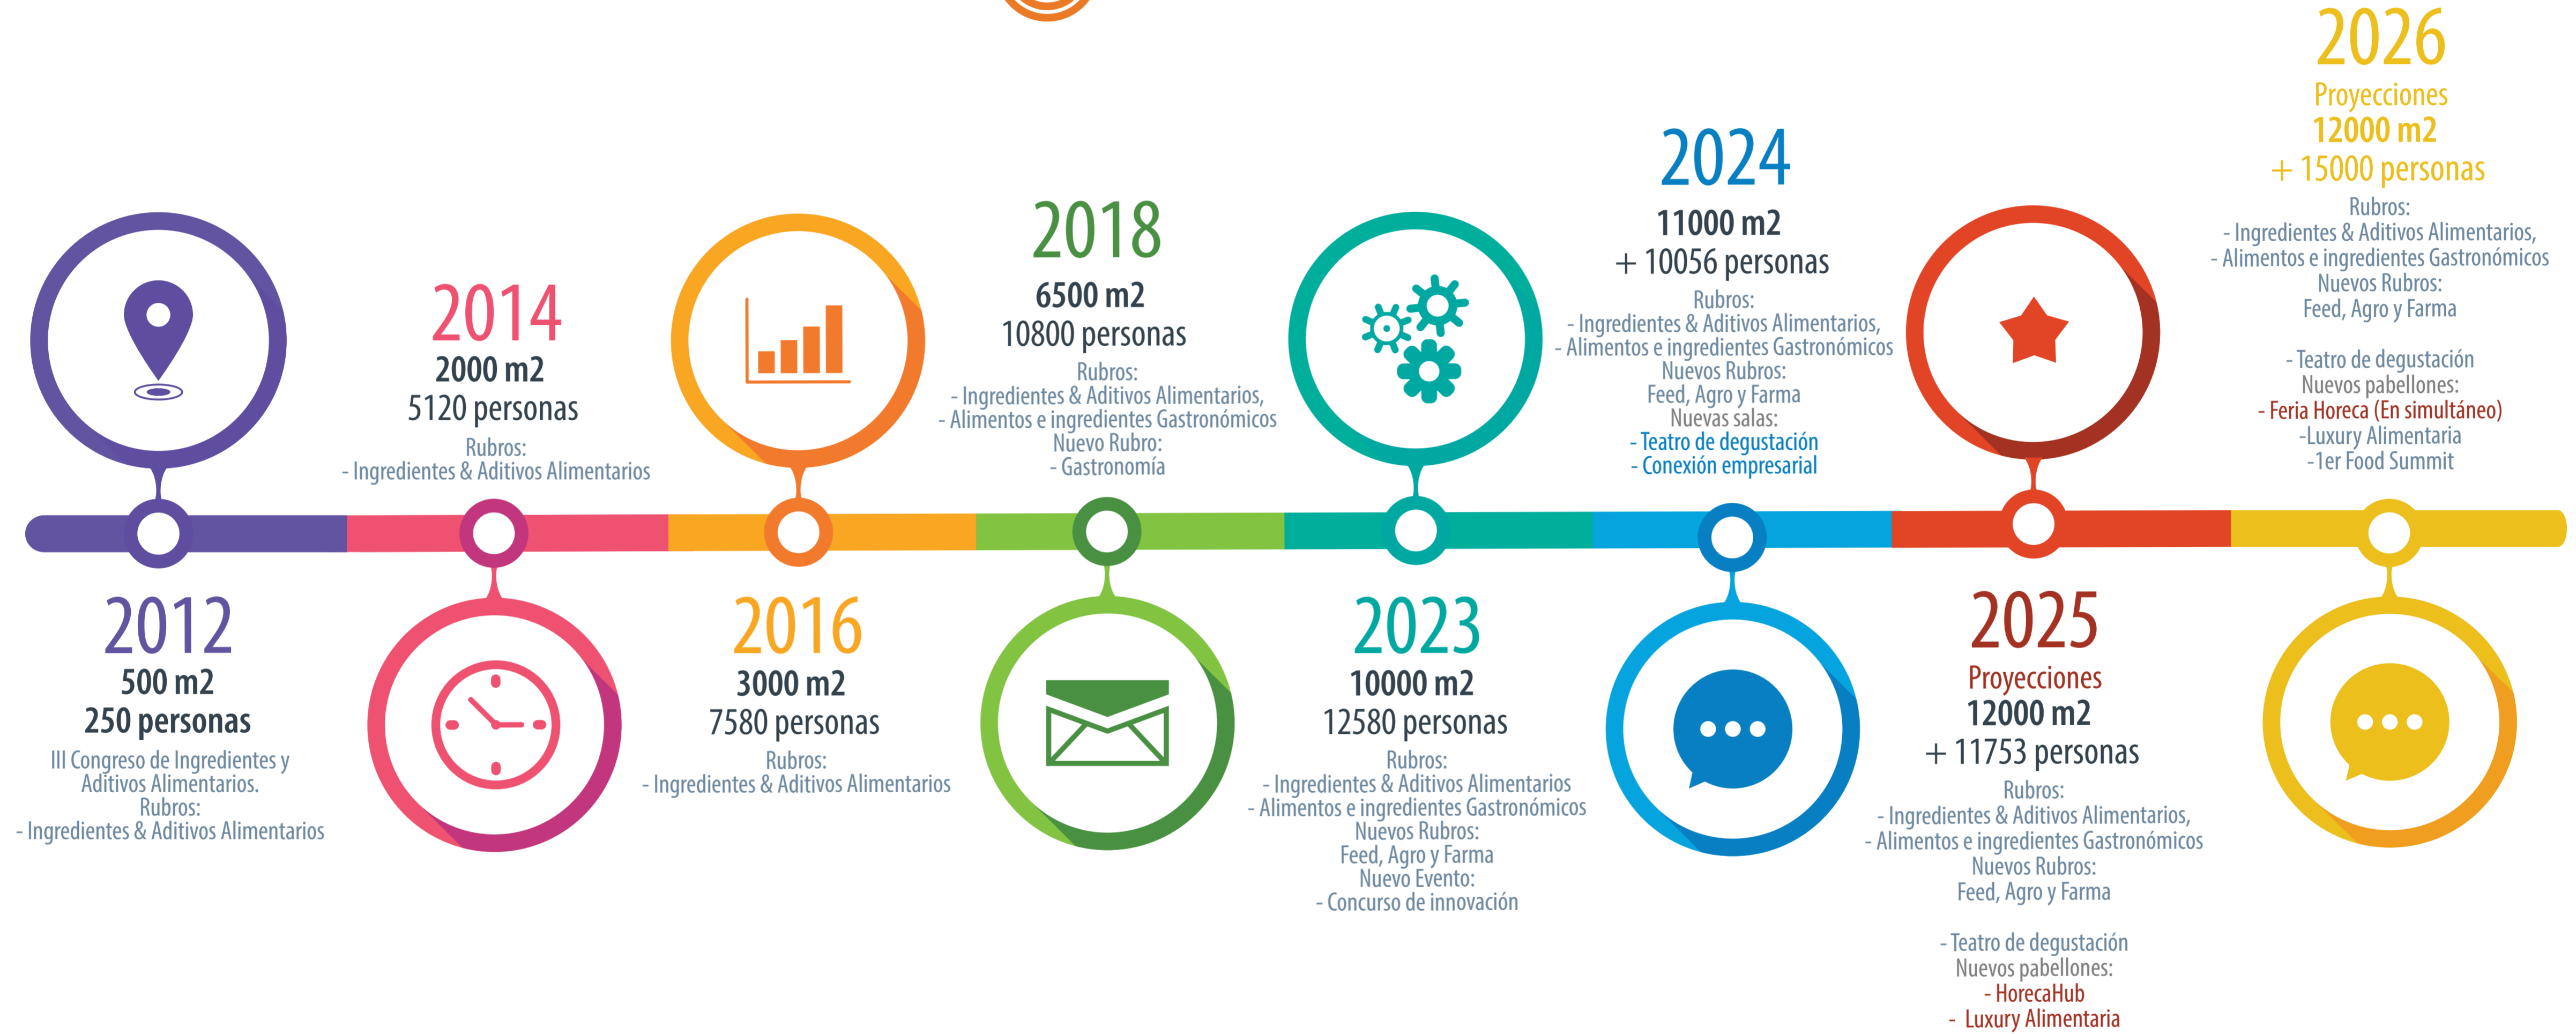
2012
500 m2
250 personas
III Congreso de Ingredientes y Aditivos Alimentarios.
Rubros:
- Ingredientes & Aditivos Alimentarios

2014
2000 m2
5120 personas
Rubros:
- Ingredientes & Aditivos Alimentarios

2016
3000 m2
7580 personas
Rubros:
- Ingredientes & Aditivos Alimentarios

2018
6500 m2
10800 personas
Rubros:
- Ingredientes & Aditivos Alimentarios,
- Alimentos e ingredientes Gastronómicos
Nuevo Rubro:
- Gastronomía

2023
10000 m2
12580 personas
Rubros:
- Ingredientes & Aditivos Alimentarios
- Alimentos e ingredientes Gastronómicos
Nuevos Rubros:
Feed, Agro y Farma
Nuevo Evento:
- Concurso de innovación

2024
11000 m2
+ 10056 personas
Rubros:
- Ingredientes & Aditivos Alimentarios,
- Alimentos e ingredientes Gastronómicos
Nuevos Rubros:
Feed, Agro y Farma
Nuevas salas:
- Teatro de degustación
- Conexión empresarial

2025
Proyecciones
12000 m2
+ 11753 personas
Rubros:
- Ingredientes & Aditivos Alimentarios,
- Alimentos e ingredientes Gastronómicos
Nuevos Rubros:
Feed, Agro y Farma

- Teatro de degustación
Nuevos pabellones:
- HorecaHub
- Luxury Alimentaria

2026
Proyecciones
12000 m2
+ 15000 personas
Rubros:
- Ingredientes & Aditivos Alimentarios,
- Alimentos e ingredientes Gastronómicos
Nuevos Rubros:
Feed, Agro y Farma

- Teatro de degustación
Nuevos pabellones:
- Feria Horeca (En simultáneo)
-Luxury Alimentaria
-1er Food Summit